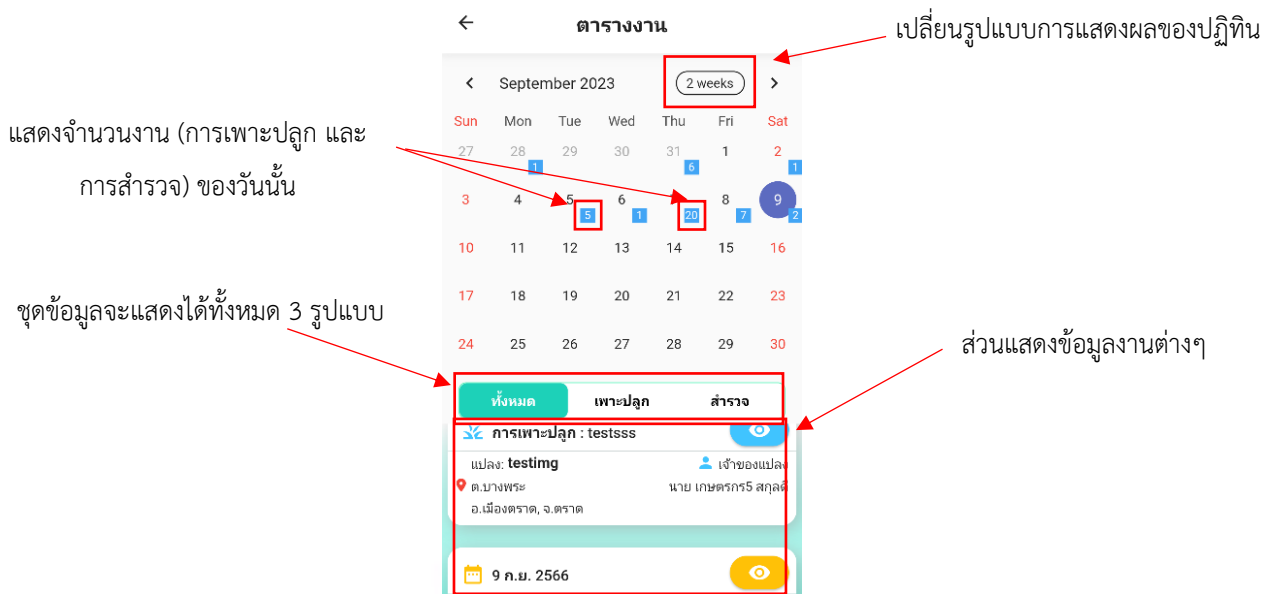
←
ตารางงาน

เปลี่ยนรูปแบบการแสดงผลของปฏิทิน

‹ September 2023 2 weeks ›

| Sun | Mon | Tue | Wed | Thu | Fri | Sat |
|---|---|---|---|---|---|---|
| 27 | 28 1 | 29 | 30 | 31 6 | 1 | 2 1 |
| 3 | 4 | 5 5 | 6 1 | 7 20 | 8 7 | 9 2 |
| 10 | 11 | 12 | 13 | 14 | 15 | 16 |
| 17 | 18 | 19 | 20 | 21 | 22 | 23 |
| 24 | 25 | 26 | 27 | 28 | 29 | 30 |

แสดงจำนวนงาน (การเพาะปลูก และการสำรวจ) ของวันนั้น

ชุดข้อมูลจะแสดงได้ทั้งหมด 3 รูปแบบ

ส่วนแสดงข้อมูลงานต่างๆ

ทั้งหมด เพาะปลูก สำรวจ

การเพาะปลูก : testsss
แปลง: testimg
เจ้าของแปลง
ต.บางพระ
นาย เกษตรกร5 สกุลดี
อ.เมืองตราด, จ.ตราด

9 ก.ย. 2566